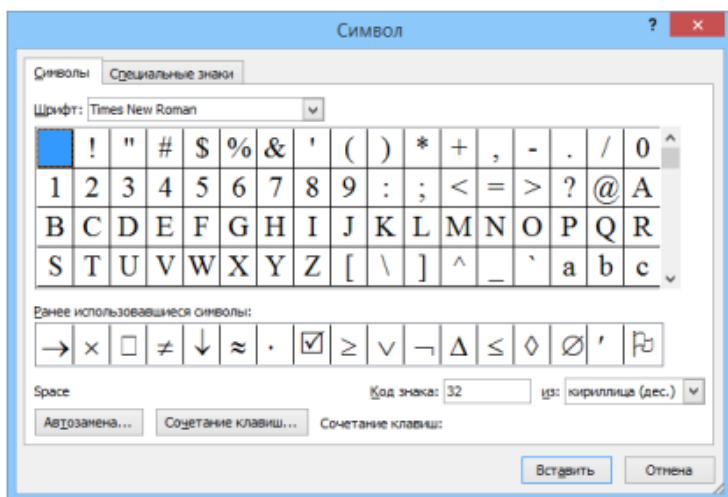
Символ

?

×

Символы

Специальные знаки

Шрифт: Times New Roman

| | ! | " | # | $ | % | & | ' | ( | ) | * | + | , | - | . | / | 0 |
|---|---|---|---|---|---|---|---|---|---|---|---|---|---|---|---|---|
| 1 | 2 | 3 | 4 | 5 | 6 | 7 | 8 | 9 | : | ; | < | = | > | ? | @ | A |
| B | C | D | E | F | G | H | I | J | K | L | M | N | O | P | Q | R |
| S | T | U | V | W | X | Y | Z | [ | \ | ] | ^ | _ | ` | a | b | c |

Ранее использовавшиеся символы:

| → | × | □ | ≠ | ↓ | ≈ | · | ☑ | ≥ | ∨ | ¬ | Δ | ≤ | ◊ | ∅ | ′ | ⚐ |
|---|---|---|---|---|---|---|---|---|---|---|---|---|---|---|---|---|

Space

Код знака: 32

из: кириллица (дес.)

Автозамена...

Сочетание клавиш...

Сочетание клавиш:

Вставить

Отмена